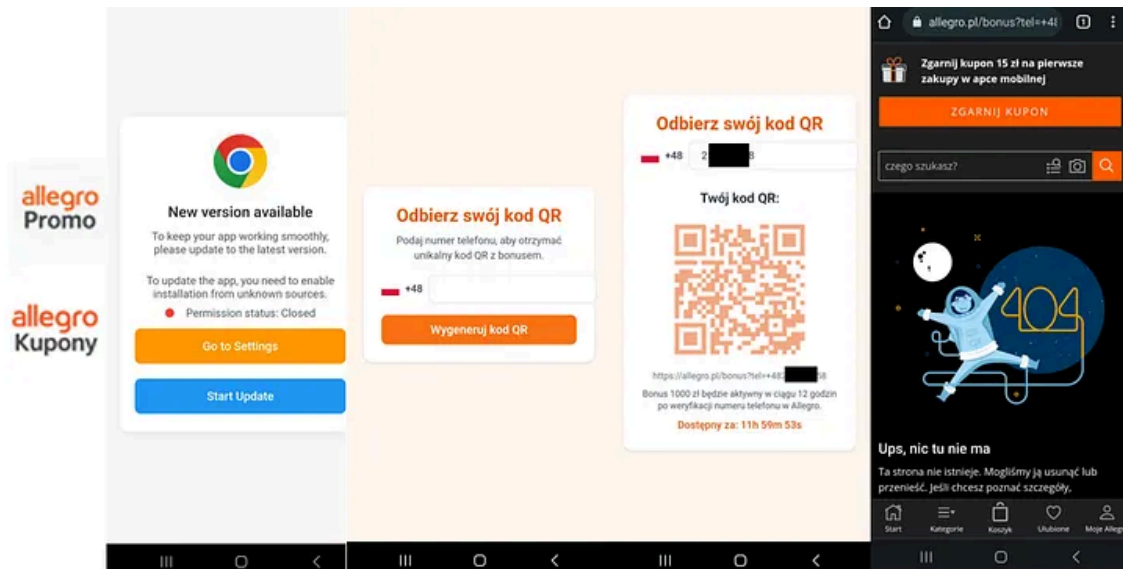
allegro Promo

allegro Kupony

New version available

To keep your app working smoothly, please update to the latest version.

To update the app, you need to enable installation from unknown sources.

Permission status: Closed

Go to Settings

Start Update

Odbierz swój kod QR

Podaj numer telefonu, aby otrzymać unikalny kod QR z bonusem.

+48

Wygeneruj kod QR

Odbierz swój kod QR

+48 2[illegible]8

Twój kod QR:

https://allegro.pl/bonus?tel=+48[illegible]8

Bonus 1000 zł będzie aktywny w ciągu 12 godzin po weryfikacji numeru telefonu w Allegro.

Dostępny za: 11h 59m 53s

allegro.pl/bonus?tel=+48

Zgarnij kupon 15 zł na pierwsze zakupy w apce mobilnej

ZGARNIJ KUPON

czego szukasz?

404

Ups, nic tu nie ma

Ta strona nie istnieje. Mogliśmy ją usunąć lub przenieść. Jeśli chcesz poznać szczegóły,

Start Kategorie Koszyk Ulubione Moje Alleg